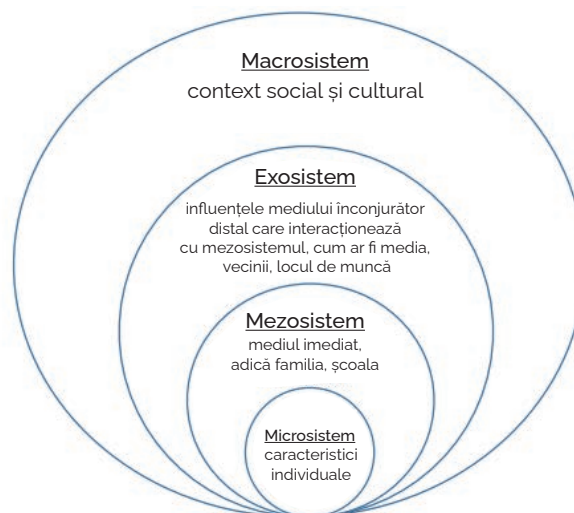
Macrosistem
context social și cultural

Exosistem
influențele mediului înconjurător distal care interacționează cu mezosistemul, cum ar fi media, vecinii, locul de muncă

Mezosistem
mediul imediat, adică familia, școala

Microsistem
caracteristici individuale